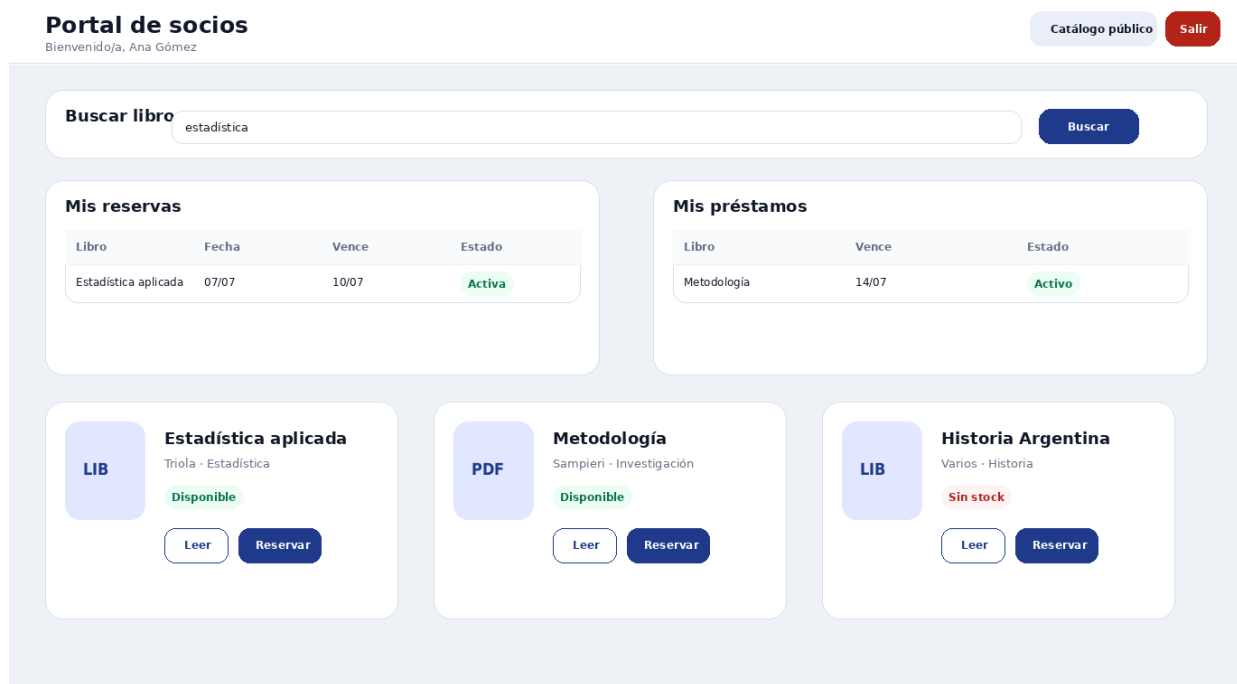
Portal de socios
Bienvenido/a, Ana Gómez

Catálogo público
Salir

Buscar libro
estadística
Buscar

Mis reservas

| Libro | Fecha | Vence | Estado |
|---|---|---|---|
| Estadística aplicada | 07/07 | 10/07 | Activa |

Mis préstamos

| Libro | Vence | Estado |
|---|---|---|
| Metodología | 14/07 | Activo |

LIB
Estadística aplicada
Triola · Estadística
Disponible
Leer
Reservar

PDF
Metodología
Sampieri · Investigación
Disponible
Leer
Reservar

LIB
Historia Argentina
Varios · Historia
Sin stock
Leer
Reservar